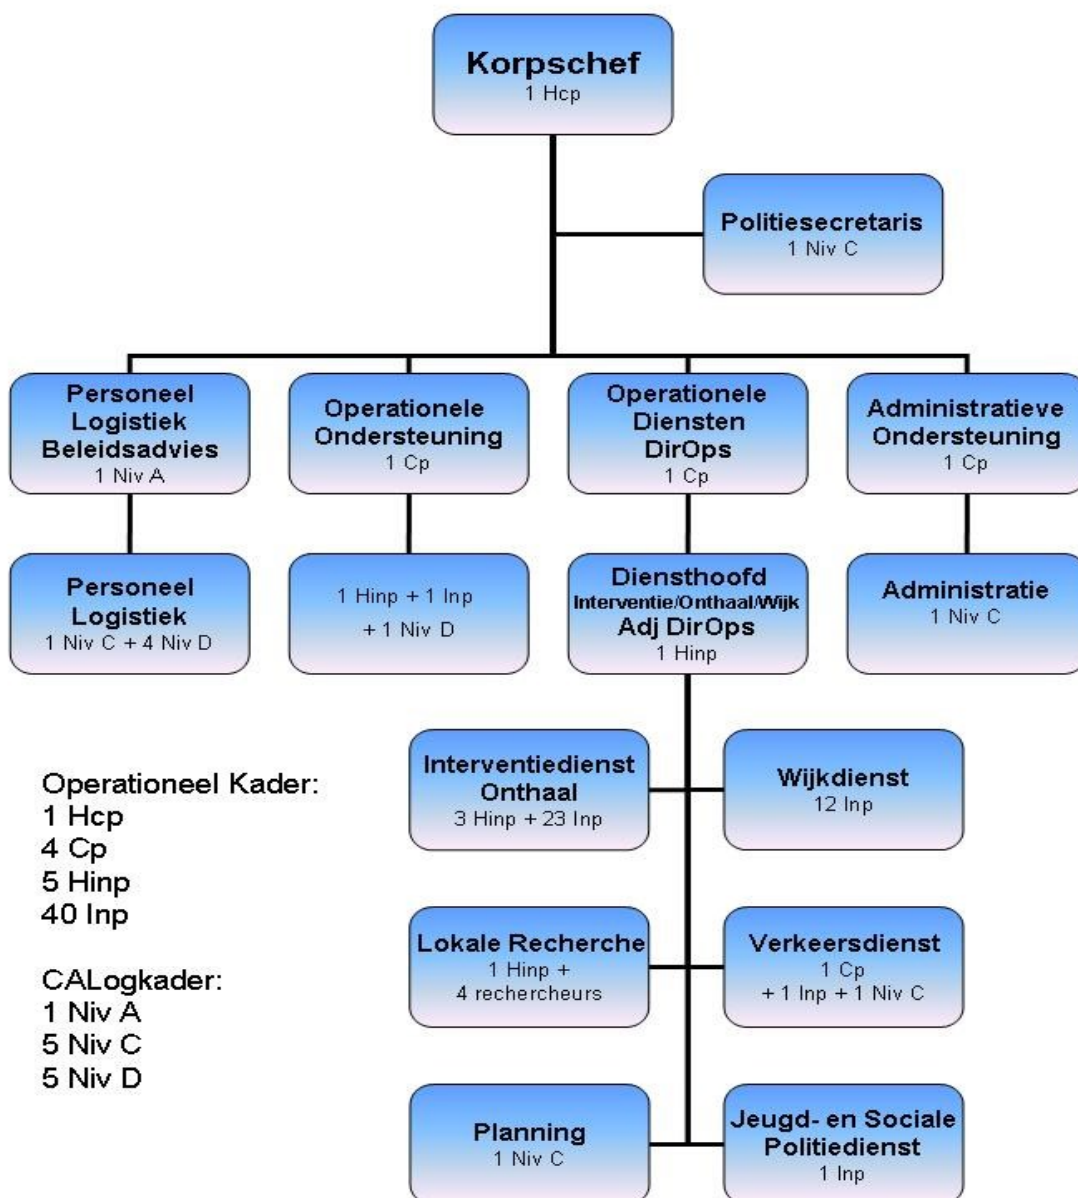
Korpschef
1 Hcp

Politiesecretaris
1 Niv C

Personeel Logistiek Beleidsadvies
1 Niv A

Operationele Ondersteuning
1 Cp

Operationele Diensten DirOps
1 Cp

Administratieve Ondersteuning
1 Cp

Personeel Logistiek
1 Niv C + 4 Niv D

1 Hinp + 1 Inp + 1 Niv D

Diensthoofd
Interventie/Onthaal/Wijk
Adj DirOps
1 Hinp

Administratie
1 Niv C

Operationeel Kader:
1 Hcp
4 Cp
5 Hinp
40 Inp

CALogkader:
1 Niv A
5 Niv C
5 Niv D

Interventiedienst Onthaal
3 Hinp + 23 Inp

Wijkdienst
12 Inp

Lokale Recherche
1 Hinp + 4 rechercheurs

Verkeersdienst
1 Cp + 1 Inp + 1 Niv C

Planning
1 Niv C

Jeugd- en Sociale Politiedienst
1 Inp